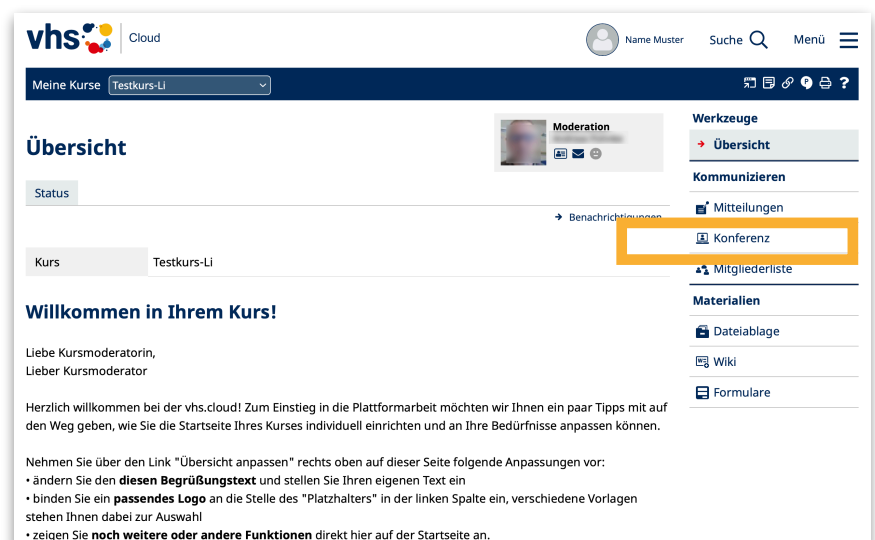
vhs Cloud

Name Muster Suche Menü

Meine Kurse Testkurs-Li

Übersicht

Moderation
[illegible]

Status

Benachrichtigungen

| Kurs | Testkurs-Li |
|---|---|

Willkommen in Ihrem Kurs!

Liebe Kursmoderatorin,
Lieber Kursmoderator

Herzlich willkommen bei der vhs.cloud! Zum Einstieg in die Plattformarbeit möchten wir Ihnen ein paar Tipps mit auf den Weg geben, wie Sie die Startseite Ihres Kurses individuell einrichten und an Ihre Bedürfnisse anpassen können.

Nehmen Sie über den Link "Übersicht anpassen" rechts oben auf dieser Seite folgende Anpassungen vor:
• ändern Sie den **diesen Begrüßungstext** und stellen Sie Ihren eigenen Text ein
• binden Sie ein **passendes Logo** an die Stelle des "Platzhalters" in der linken Spalte ein, verschiedene Vorlagen stehen Ihnen dabei zur Auswahl
• zeigen Sie **noch weitere oder andere Funktionen** direkt hier auf der Startseite an.

Werkzeuge
Übersicht
Kommunizieren
Mitteilungen
Konferenz
Mitgliederliste
Materialien
Dateiablage
Wiki
Formulare